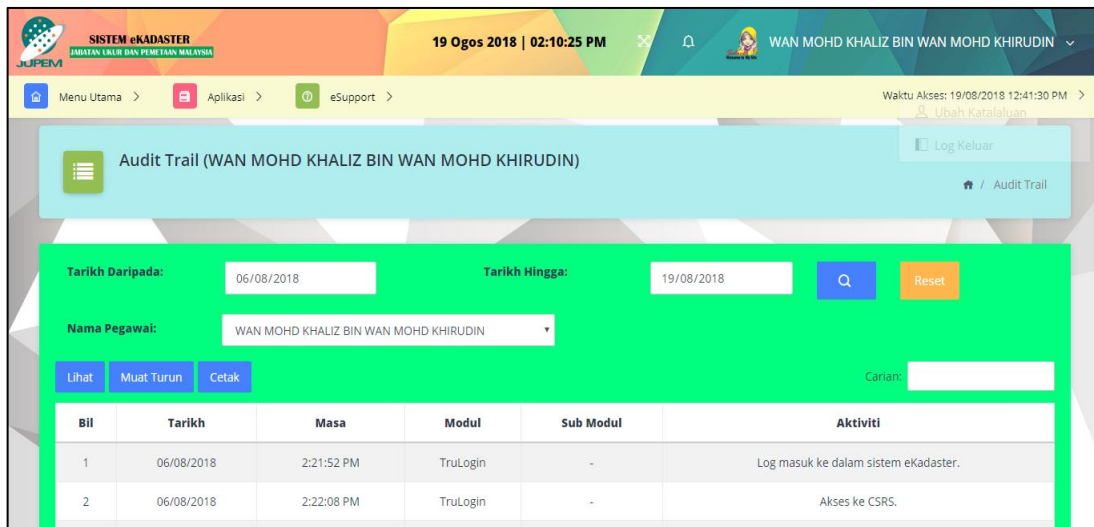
JUPEM
SISTEM eKADASTER
JABATAN UKUR DAN PEMETAAN MALAYSIA

19 Ogos 2018 | 02:10:25 PM

WAN MOHD KHALIZ BIN WAN MOHD KHIRUDIN

Menu Utama > Aplikasi > eSupport >

Waktu Akses: 19/08/2018 12:41:30 PM >

Ubah Katalaluan

Log Keluar

Audit Trail (WAN MOHD KHALIZ BIN WAN MOHD KHIRUDIN)

/ Audit Trail

Tarikh Daripada: 06/08/2018

Tarikh Hingga: 19/08/2018

Reset

Nama Pegawai: WAN MOHD KHALIZ BIN WAN MOHD KHIRUDIN

Lihat Muat Turun Cetak

Carian:

| Bil | Tarikh | Masa | Modul | Sub Modul | Aktiviti |
|---|---|---|---|---|---|
| 1 | 06/08/2018 | 2:21:52 PM | TruLogin | - | Log masuk ke dalam sistem eKadaster. |
| 2 | 06/08/2018 | 2:22:08 PM | TruLogin | - | Akses ke CSRS. |